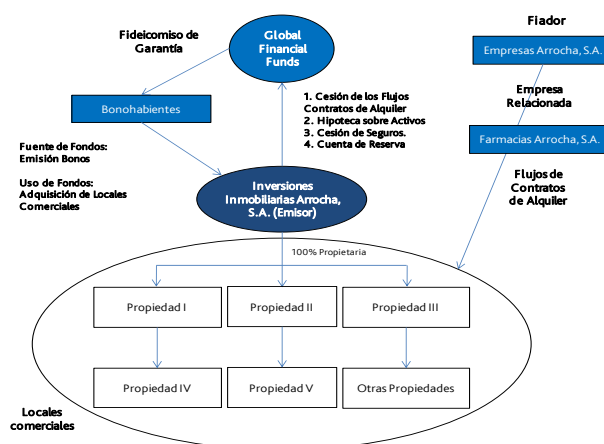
Fideicomiso de Garantía

Global Financial Funds

Fiador

Empresas Arrocha, S.A.

Bonohabientes

1. Cesión de los Flujos Contratos de Alquiler
2. Hipoteca sobre Activos
3. Cesión de Seguros.
4. Cuenta de Reserva

Empresa Relacionada

Farmacias Arrocha, S.A.

Fuente de Fondos: Emisión Bonos

Uso de Fondos: Adquisición de Locales Comerciales

Inversiones Inmobiliarias Arrocha, S.A. (Emisor)

Flujos de Contratos de Alquiler

100% Propietaria

Propiedad I

Propiedad II

Propiedad III

Propiedad IV

Propiedad V

Otras Propiedades

Locales comerciales